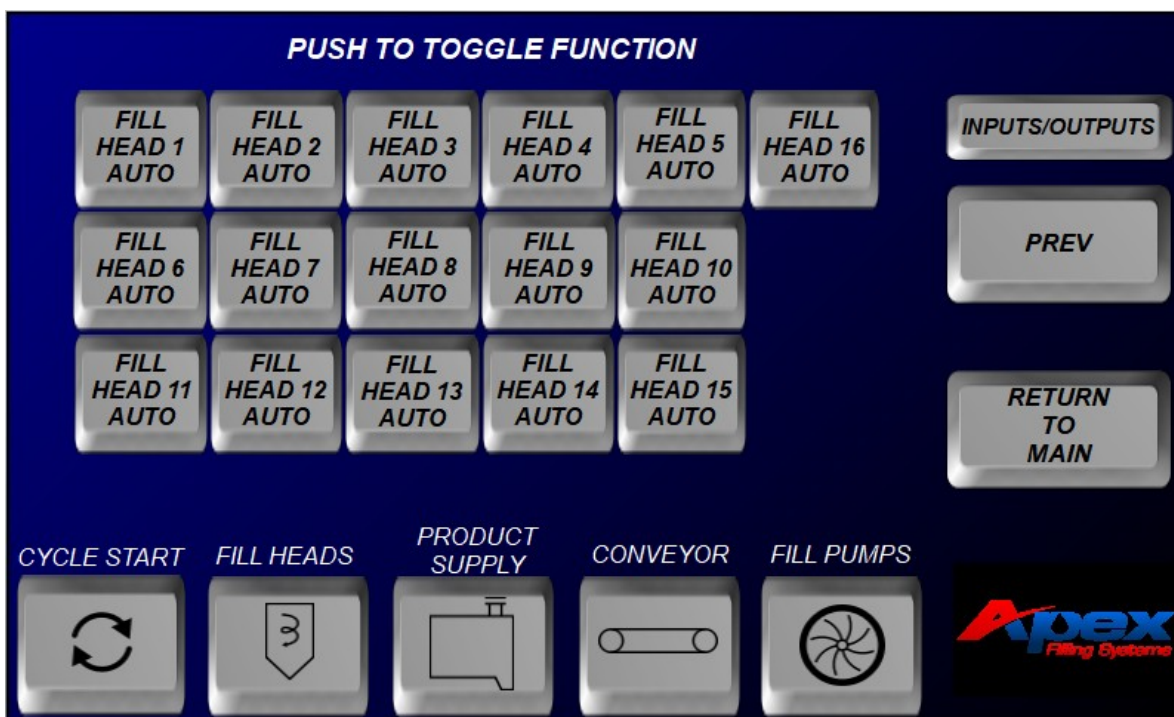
PUSH TO TOGGLE FUNCTION

FILL HEAD 1 AUTO

FILL HEAD 2 AUTO

FILL HEAD 3 AUTO

FILL HEAD 4 AUTO

FILL HEAD 5 AUTO

FILL HEAD 16 AUTO

INPUTS/OUTPUTS

FILL HEAD 6 AUTO

FILL HEAD 7 AUTO

FILL HEAD 8 AUTO

FILL HEAD 9 AUTO

FILL HEAD 10 AUTO

PREV

FILL HEAD 11 AUTO

FILL HEAD 12 AUTO

FILL HEAD 13 AUTO

FILL HEAD 14 AUTO

FILL HEAD 15 AUTO

RETURN TO MAIN

CYCLE START

FILL HEADS

PRODUCT SUPPLY

CONVEYOR

FILL PUMPS

Apex
Filling Systems